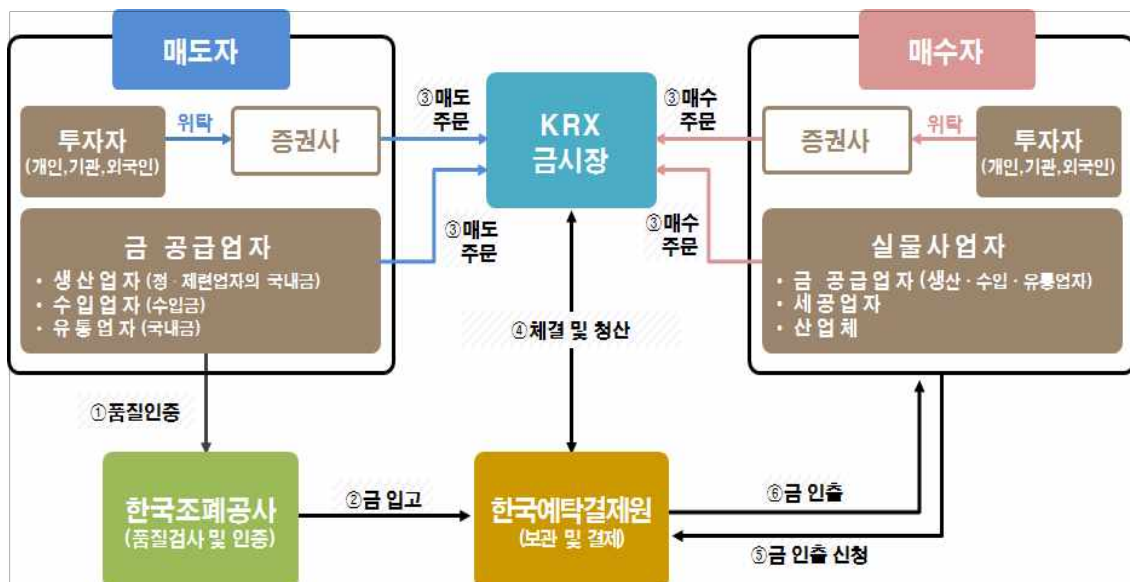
매도자

투자자
(개인,기관,외국인)

위탁

증권사

금 공급업자
• 생산업자 (정 · 제련업자의 국내금)
• 수입업자 (수입금)
• 유통업자 (국내금)

③매도 주문

③매도 주문

KRX 금시장

③매수 주문

③매수 주문

매수자

증권사

위탁

투자자
(개인,기관,외국인)

실물사업자
• 금 공급업자 (생산 · 수입 · 유통업자)
• 세공업자
• 산업체

④체결 및 청산

①품질인증

한국조폐공사
(품질검사 및 인증)

②금 입고

한국예탁결제원
(보관 및 결제)

⑥금 인출

⑤금 인출 신청